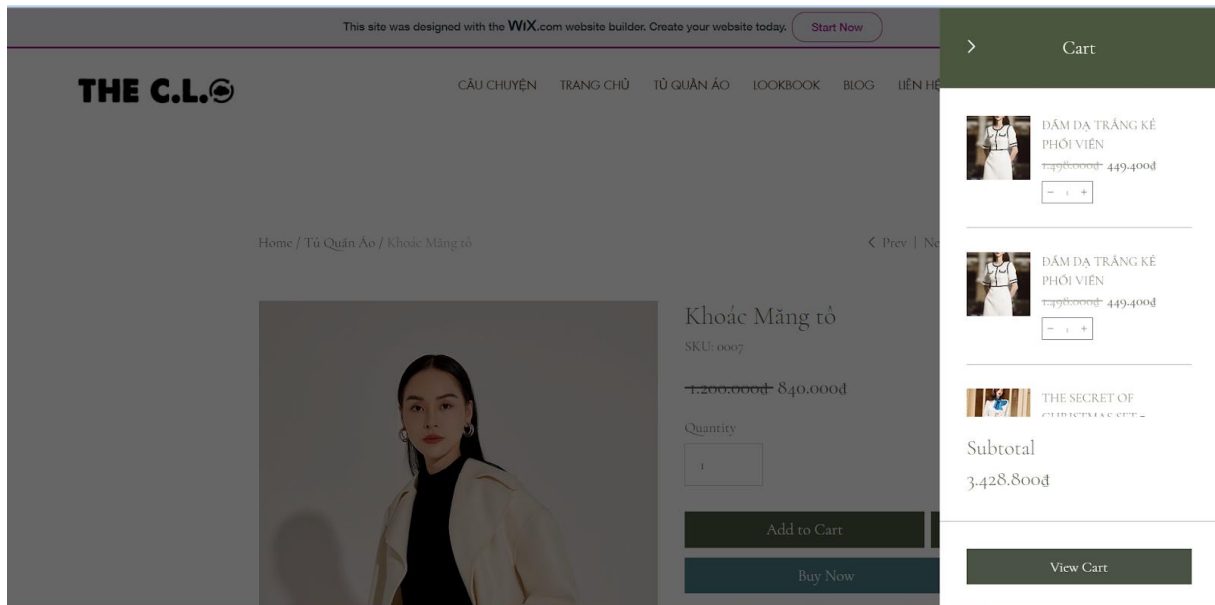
This site was designed with the WiX.com website builder. Create your website today. Start Now

THE C.L.O

CÂU CHUYỆN TRANG CHỦ TỦ QUẦN ÁO LOOKBOOK BLOG LIÊN HỆ

Home / Tủ Quần Áo / Khoác Măng tô

< Prev | Ne

Khoác Măng tô

SKU: 0007

~~1.200.000₫~~ 840.000₫

Quantity

1

Add to Cart

Buy Now

>

Cart

ĐẦM DẠ TRẮNG KẺ PHỐI VIỀN

~~1.498.000₫~~ 449.400₫

− 1 +

ĐẦM DẠ TRẮNG KẺ PHỐI VIỀN

~~1.498.000₫~~ 449.400₫

− 1 +

THE SECRET OF CHRISTMAS SET -

Subtotal

3.428.800₫

View Cart